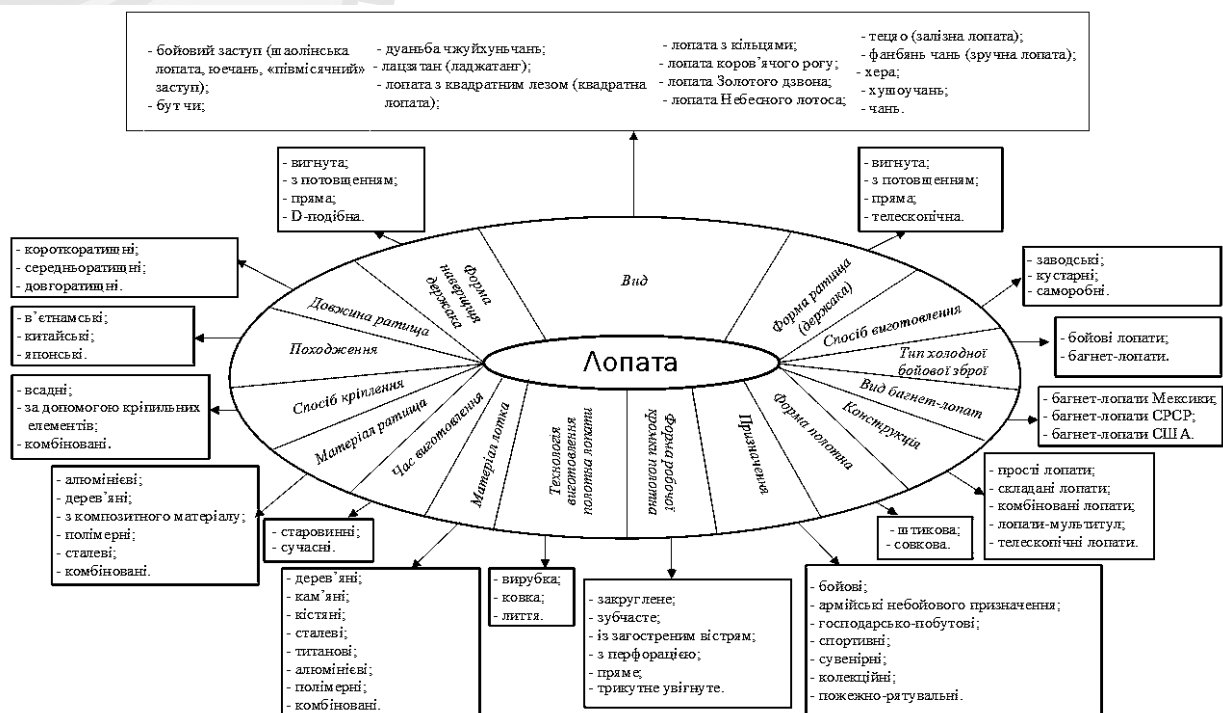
- бойовий заступ (шаолінська лопата, юечань, «півмісячний» заступ);
- бут чи;

- дуаньба чжуйхуньчань;
- лацзятан (ладжатанг);
- лопата з квадратним лезом (квадратна лопата);

- лопата з кільцями;
- лопата коров'ячого рогу;
- лопата Золотого дзвона;
- лопата Небесного лотоса;

- тецзо (залізна лопата);
- фанбянь чань (зручна лопата);
- хера;
- хуншоучань;
- чань.

- вигнута;
- з потовщенням;
- пряма;
- D-подібна.

- вигнута;
- з потовщенням;
- пряма;
- телескопічна.

- короткоратищні;
- середньоратищні;
- довгоратищні.

- заводські;
- кустарні;
- саморобні.

- в'єтнамські;
- китайські;
- японські.

- бойові лопати;
- багнет-лопати.

- всадні;
- за допомогою кріпильних елементів;
- комбіновані.

- багнет-лопати Мексики;
- багнет-лопати СРСР;
- багнет-лопати США.

Лопата

Вид
Форма навершшя держака
Довжина ратища
Походження
Спосіб кріплення
Матеріал ратища
Час виготовлення
Матеріал лотка
Технологія виготовлення полотна лопати
Форма робочої кромки полотна
Призначення
Форма полотна
Конструкція
Вид багнет-лопат
Тип холодної бойової зброї
Спосіб виготовлення
Форма ратища (держака)

- алюмінієві;
- дерев'яні;
- з композитного матеріалу;
- полімерні;
- сталеві;
- комбіновані.

- старовинні;
- сучасні.

- прості лопати;
- складані лопати;
- комбіновані лопати;
- лопати-мультитул;
- телескопічні лопати.

- штикова;
- совкова.

- дерев'яні;
- кам'яні;
- кістяні;
- сталеві;
- титанові;
- алюмінієві;
- полімерні;
- комбіновані.

- вирубка;
- ковка;
- лиття.

- закруглене;
- зубчасте;
- із загостреним вістрям;
- з перфорацією;
- пряме;
- трикутне увігнуте.

- бойові;
- армійські небойового призначення;
- господарсько-побутові;
- спортивні;
- сувенірні;
- колекційні;
- пожежно-рятувальні.